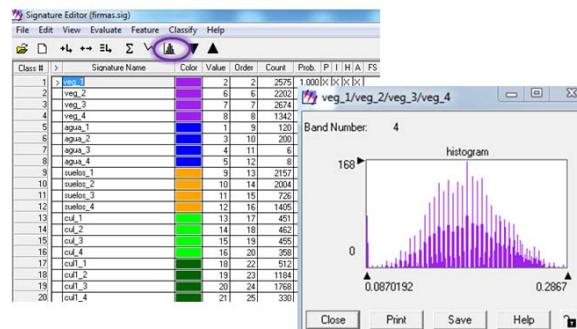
Signature Editor (firmas.sig)

File Edit View Evaluate Feature Classify Help

| Class # | > | Signature Name | Color | Value | Order | Count | Prob. | P | I | H | A | FS |
|---|---|---|---|---|---|---|---|---|---|---|---|---|
| 1 | > | veg_1 | | 2 | 2 | 2575 | 1.000 | X | X | X | | |
| 2 | | veg_2 | | 6 | 6 | 2202 | | | | | | |
| 3 | | veg_3 | | 7 | 7 | 2674 | | | | | | |
| 4 | | veg_4 | | 8 | 8 | 1342 | | | | | | |
| 5 | | agua_1 | | 1 | 9 | 120 | | | | | | |
| 6 | | agua_2 | | 3 | 10 | 200 | | | | | | |
| 7 | | agua_3 | | 4 | 11 | 6 | | | | | | |
| 8 | | agua_4 | | 5 | 12 | 8 | | | | | | |
| 9 | | suelos_1 | | 9 | 13 | 2157 | | | | | | |
| 10 | | suelos_2 | | 10 | 14 | 2004 | | | | | | |
| 11 | | suelos_3 | | 11 | 15 | 726 | | | | | | |
| 12 | | suelos_4 | | 12 | 16 | 1405 | | | | | | |
| 13 | | cul_1 | | 13 | 17 | 451 | | | | | | |
| 14 | | cul_2 | | 14 | 18 | 462 | | | | | | |
| 15 | | cul_3 | | 15 | 19 | 455 | | | | | | |
| 16 | | cul_4 | | 16 | 20 | 358 | | | | | | |
| 17 | | cul1_1 | | 18 | 22 | 512 | | | | | | |
| 18 | | cul1_2 | | 19 | 23 | 1184 | | | | | | |
| 19 | | cul1_3 | | 20 | 24 | 1768 | | | | | | |
| 20 | | cul1_4 | | 21 | 25 | 330 | | | | | | |

veg_1/veg_2/veg_3/veg_4

Band Number: 4

histogram

168

0

0.0870192

0.2867

Close Print Save Help